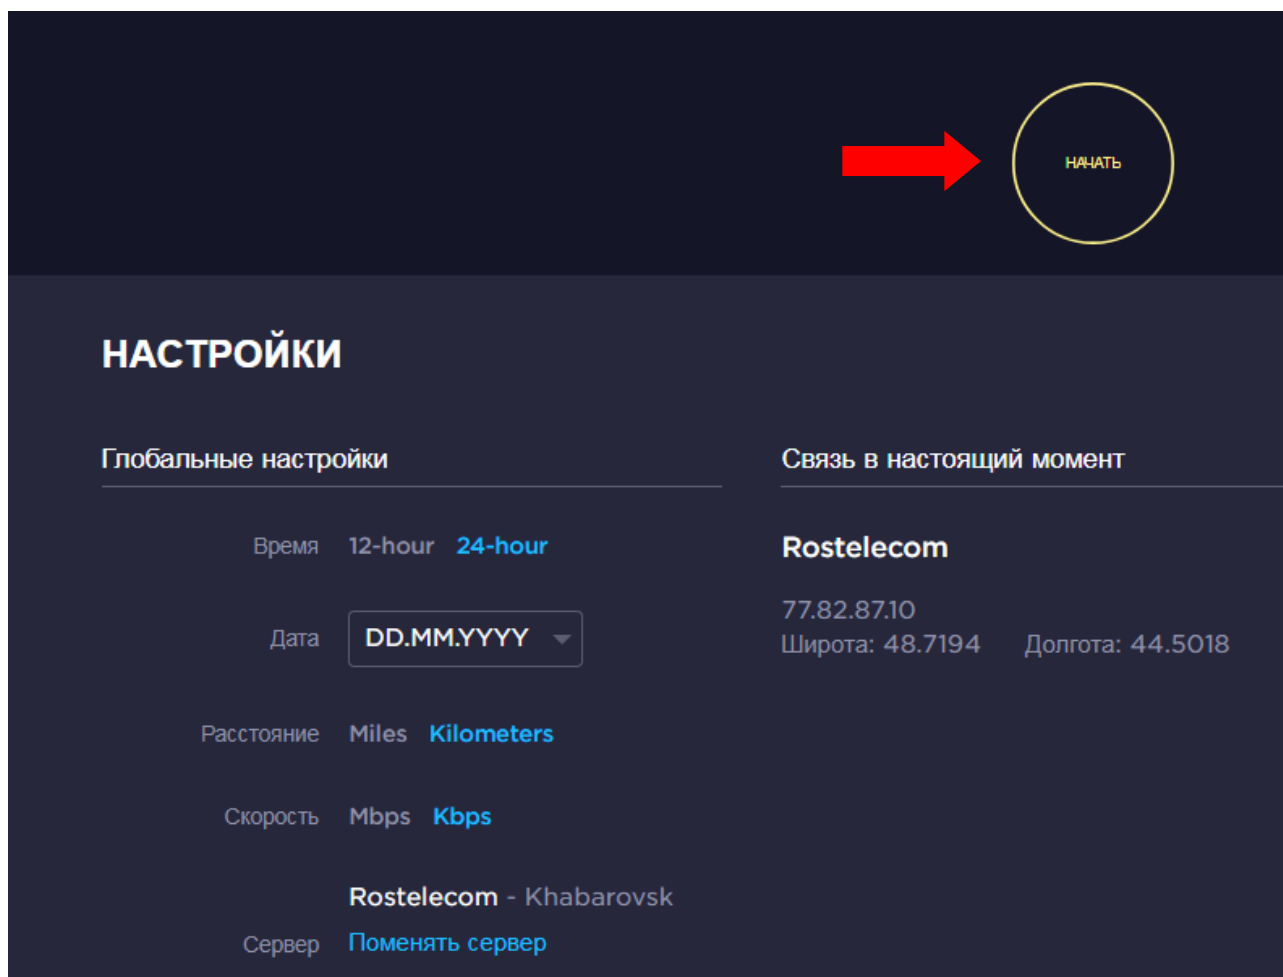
НАЧАТЬ

НАСТРОЙКИ

Глобальные настройки

Время 12-hour 24-hour

Дата DD.MM.YYYY

Расстояние Miles Kilometers

Скорость Mbps Kbps

Rostelecom - Khabarovsk

Сервер Поменять сервер

Связь в настоящий момент

Rostelecom

77.82.87.10
Широта: 48.7194 Долгота: 44.5018